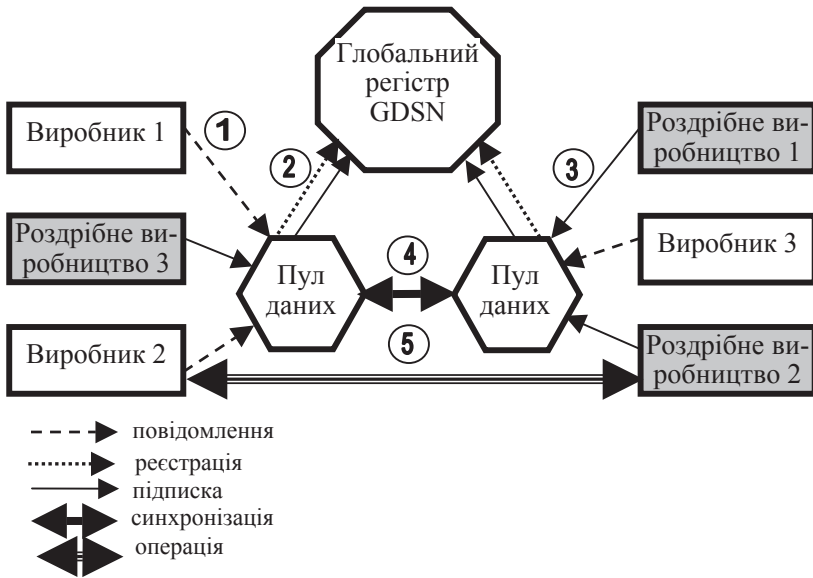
Глобальний регістр GDSN

Виробник 1

1

2

Роздрібне виробництво 1

3

Роздрібне виробництво 3

Пул даних

4

Пул даних

Виробник 3

Виробник 2

5

Роздрібне виробництво 2

повідомлення

реєстрація

підписка

синхронізація

операція